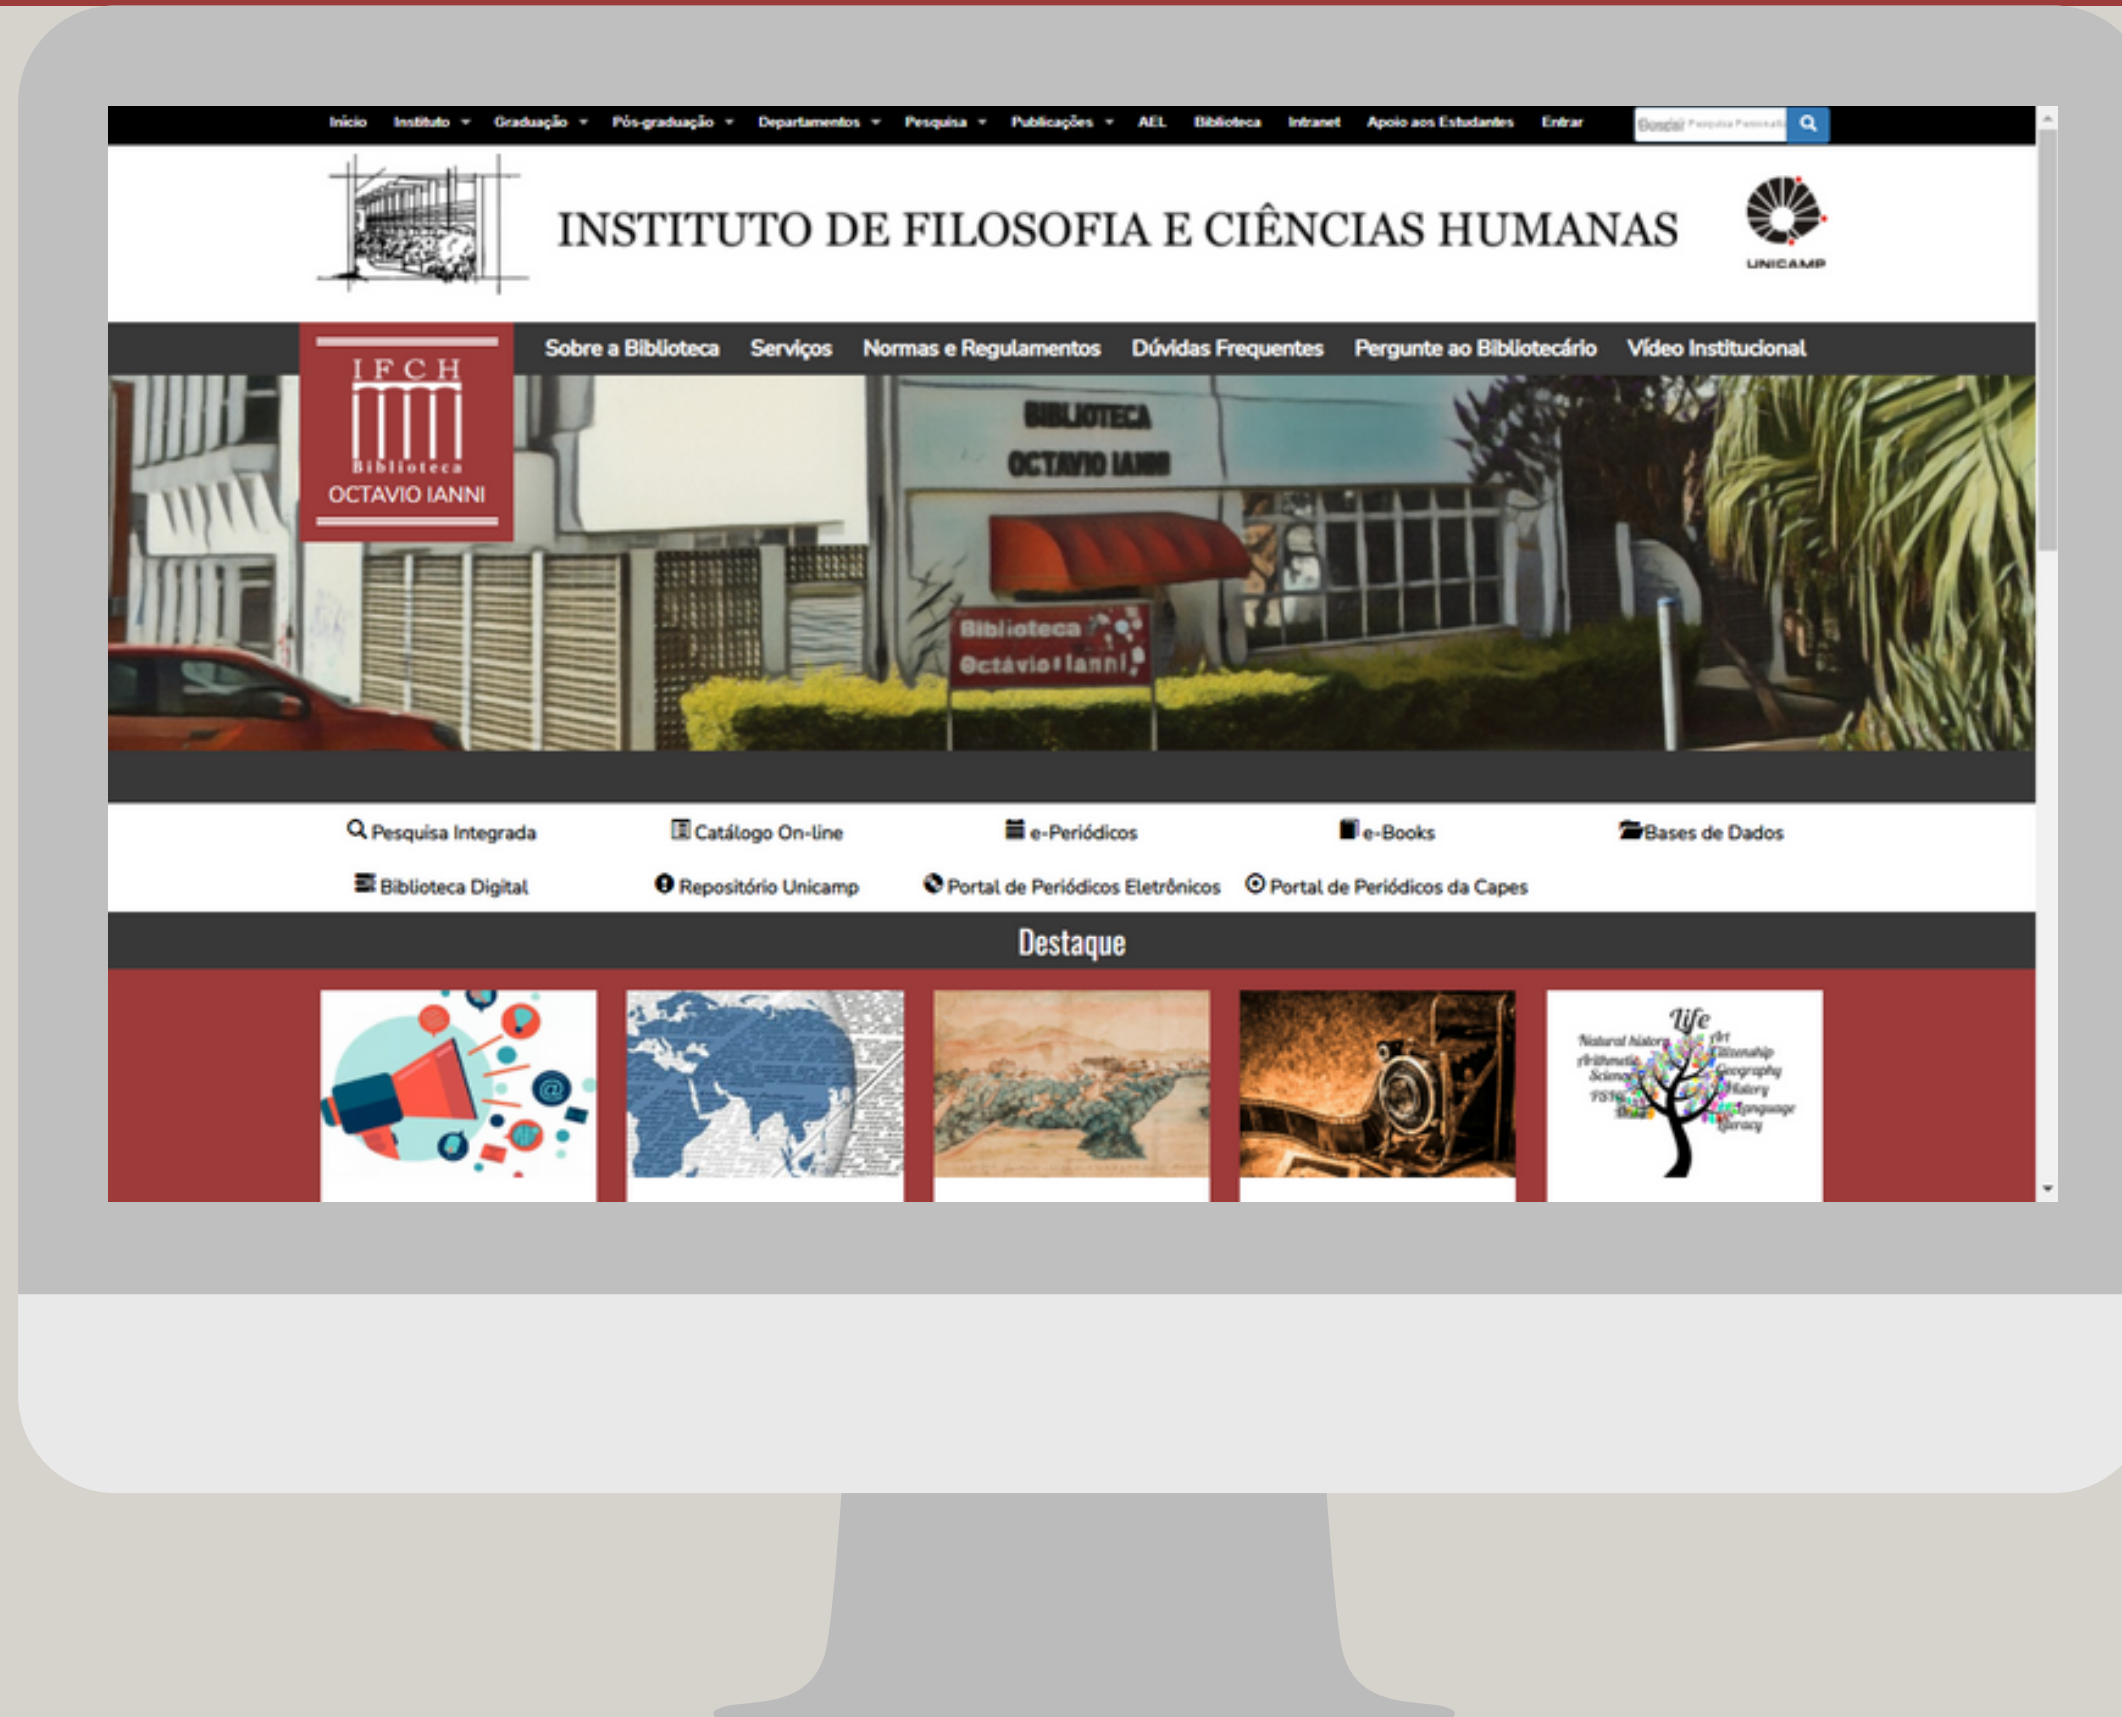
Início Instituto Graduação Pós-graduação Departamentos Pesquisa Publicações AEL Biblioteca Intranet Apoio aos Estudantes Entrar
Buscar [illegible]

INSTITUTO DE FILOSOFIA E CIÊNCIAS HUMANAS

UNICAMP

IFCH
Biblioteca
OCTAVIO IANNI

Sobre a Biblioteca Serviços Normas e Regulamentos Dúvidas Frequentes Pergunte ao Bibliotecário Vídeo Institucional

BIBLIOTECA
OCTAVIO IANNI

Biblioteca
Octávio Ianni

Pesquisa Integrada Catálogo On-line e-Periódicos e-Books Bases de Dados
Biblioteca Digital Repositório Unicamp Portal de Periódicos Eletrônicos Portal de Periódicos da Capes

Destaque

Life
Natural history
Art
Arithmetic
Citizenship
Science
Geography
History
Language
Literacy